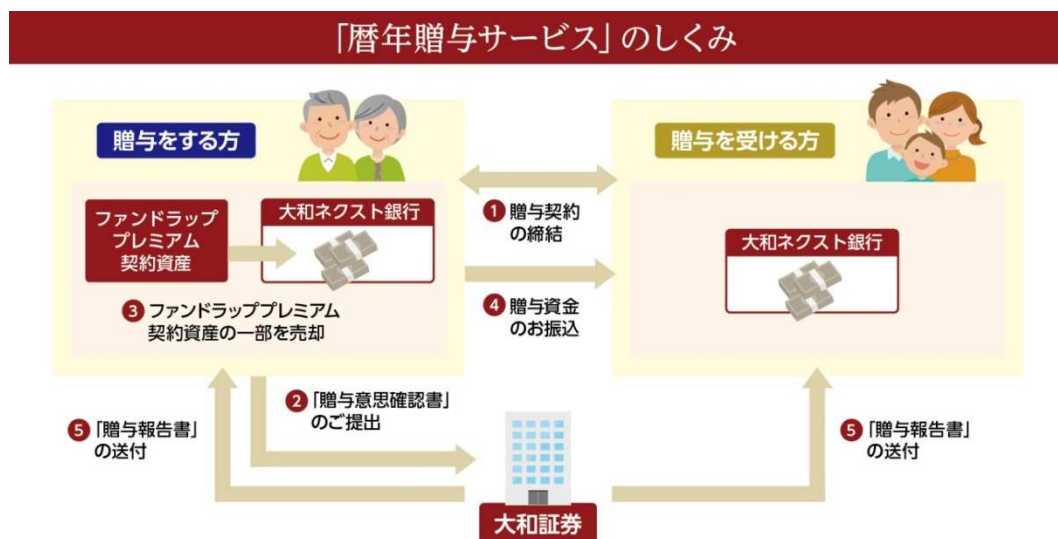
「暦年贈与サービス」のしくみ

贈与をする方

ファンドラップ プレミアム 契約資産

大和ネクスト銀行

❸ ファンドラッププレミアム 契約資産の一部を売却

❶ 贈与契約 の締結

❹ 贈与資金 のお振込

贈与を受ける方

大和ネクスト銀行

❺「贈与報告書」 の送付

❷「贈与意思確認書」 のご提出

❺「贈与報告書」 の送付

大和証券